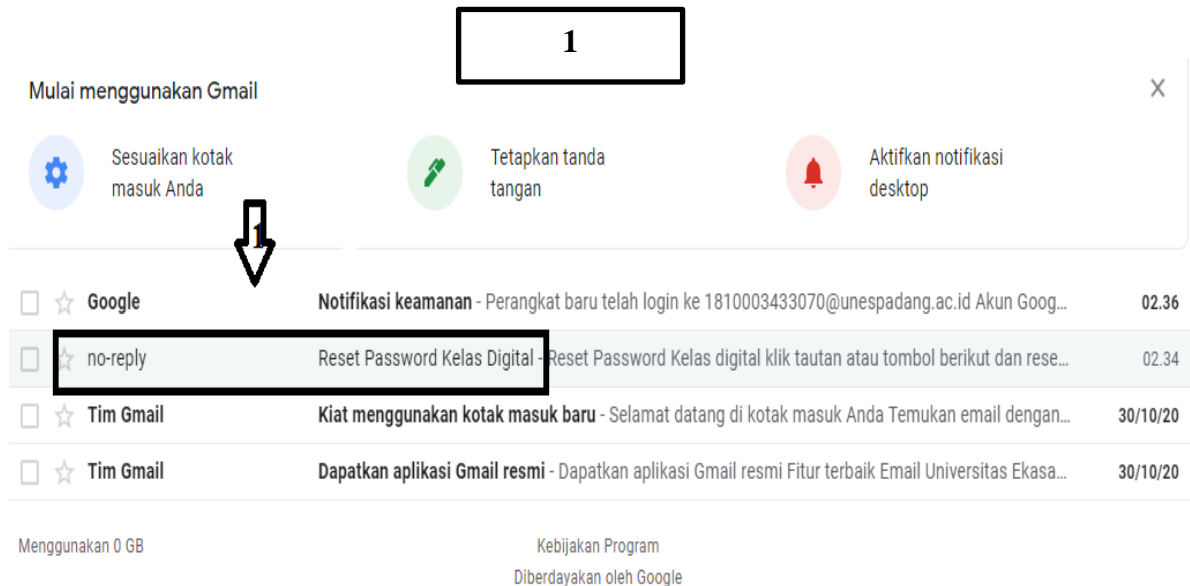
1

Mulai menggunakan Gmail

×

Sesuaikan kotak masuk Anda

Tetapkan tanda tangan

Aktifkan notifikasi desktop

1

Google Notifikasi keamanan - Perangkat baru telah login ke 1810003433070@unespadang.ac.id Akun Goog... 02.36

no-reply Reset Password Kelas Digital - Reset Password Kelas digital klik tautan atau tombol berikut dan rese... 02.34

Tim Gmail Kiat menggunakan kotak masuk baru - Selamat datang di kotak masuk Anda Temukan email dengan... 30/10/20

Tim Gmail Dapatkan aplikasi Gmail resmi - Dapatkan aplikasi Gmail resmi Fitur terbaik Email Universitas Ekasa... 30/10/20

Menggunakan 0 GB

Kebijakan Program

Diberdayakan oleh Google